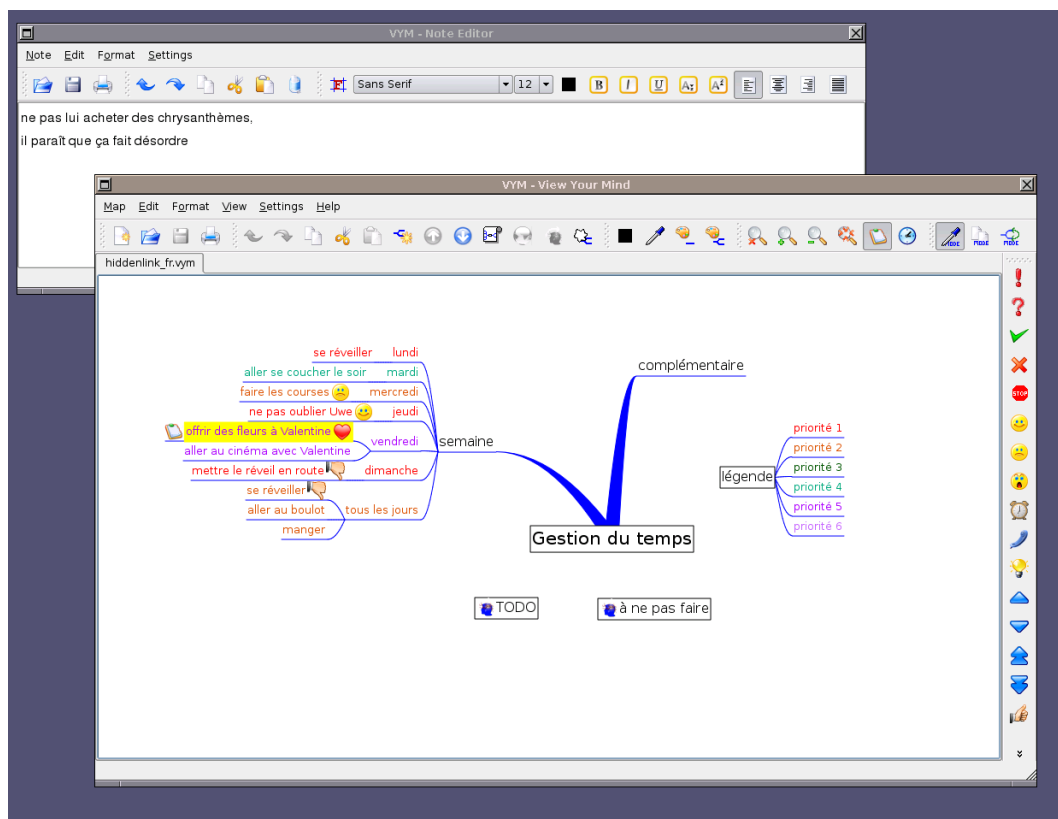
VYM - Note Editor

Note Edit Format Settings

Sans Serif 12

ne pas lui acheter des chrysanthèmes,
il paraît que ça fait désordre

VYM - View Your Mind

Map Edit Format View Settings Help

hiddenlink_fr.vym

se réveiller lundi
aller se coucher le soir mardi
faire les courses mercredi
ne pas oublier Uwe jeudi
offrir des fleurs à Valentine vendredi
aller au cinéma avec Valentine
mettre le réveil en route dimanche
se réveiller
aller au boulot tous les jours
manger

semaine

complémentaire

priorité 1
priorité 2
légende priorité 3
priorité 4
priorité 5
priorité 6

Gestion du temps

TODO

à ne pas faire

STOP